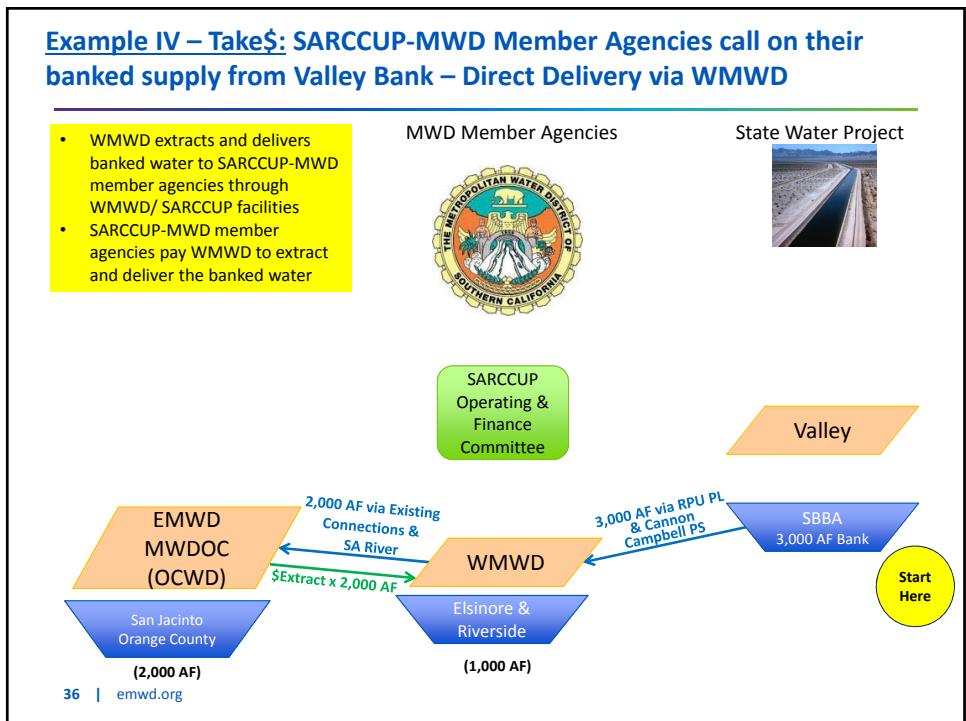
Example IV – Take$: SARCCUP-MWD Member Agencies call on their banked supply from Valley Bank – Direct Delivery via WMWD

- WMWD extracts and delivers banked water to SARCCUP-MWD member agencies through WMWD/ SARCCUP facilities
- SARCCUP-MWD member agencies pay WMWD to extract and deliver the banked water

MWD Member Agencies

THE METROPOLITAN WATER DISTRICT OF SOUTHERN CALIFORNIA

State Water Project

SARCCUP Operating & Finance Committee

Valley

EMWD MWDOC (OCWD)

2,000 AF via Existing Connections & SA River

$Extract x 2,000 AF

WMWD

3,000 AF via RPU PL & Cannon Campbell PS

SBBA 3,000 AF Bank

Start Here

San Jacinto Orange County

(2,000 AF)

Elsinore & Riverside

(1,000 AF)

36 | emwd.org